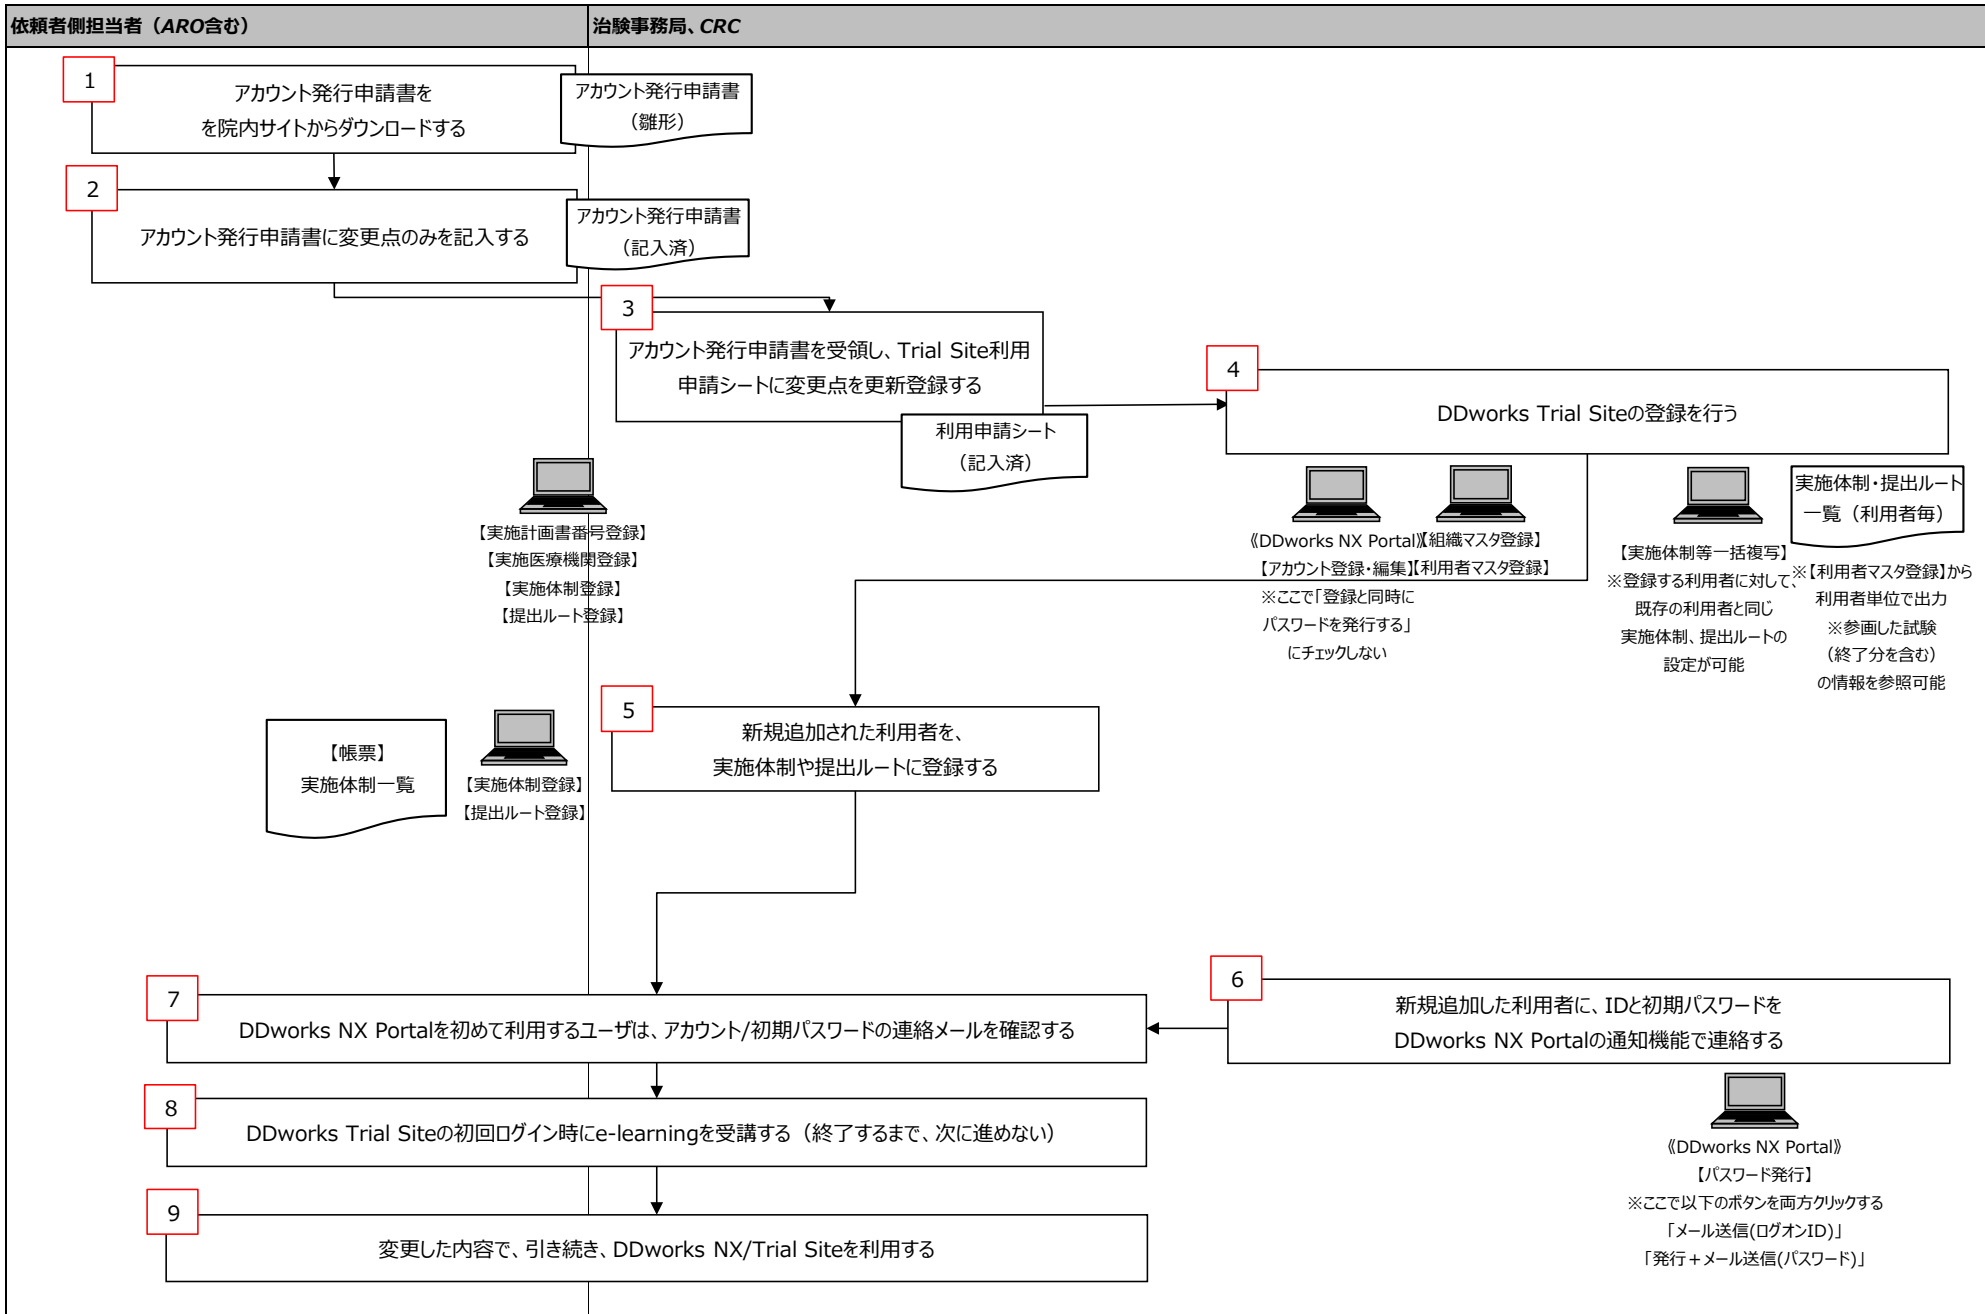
依頼者側担当者（ARO含む）

治験事務局、CRC

1
アカウント発行申請書をを院内サイトからダウンロードする

アカウント発行申請書（雛形）

2
アカウント発行申請書に変更点のみを記入する

アカウント発行申請書（記入済）

3
アカウント発行申請書を受領し、Trial Site利用申請シートに変更点を更新登録する

利用申請シート（記入済）

4
DDworks Trial Siteの登録を行う

【実施計画書番号登録】
【実施医療機関登録】
【実施体制登録】
【提出ルート登録】

《DDworks NX Portal》【組織マスタ登録】
【アカウント登録・編集】【利用者マスタ登録】
※ここで「登録と同時にパスワードを発行する」にチェックしない

【実施体制等一括複写】
※登録する利用者に対して、既存の利用者と同じ実施体制、提出ルートの設定が可能

実施体制・提出ルート一覧（利用者毎）

※【利用者マスタ登録】から利用者単位で出力
※参画した試験（終了分を含む）の情報を参照可能

5
新規追加された利用者を、実施体制や提出ルートに登録する

【帳票】
実施体制一覧

【実施体制登録】
【提出ルート登録】

6
新規追加した利用者に、IDと初期パスワードをDDworks NX Portalの通知機能で連絡する

7
DDworks NX Portalを初めて利用するユーザは、アカウント/初期パスワードの連絡メールを確認する

8
DDworks Trial Siteの初回ログイン時にe-learningを受講する（終了するまで、次に進めない）

9
変更した内容で、引き続き、DDworks NX/Trial Siteを利用する

《DDworks NX Portal》
【パスワード発行】
※ここで以下のボタンを両方クリックする
「メール送信(ログオンID)」
「発行＋メール送信(パスワード)」